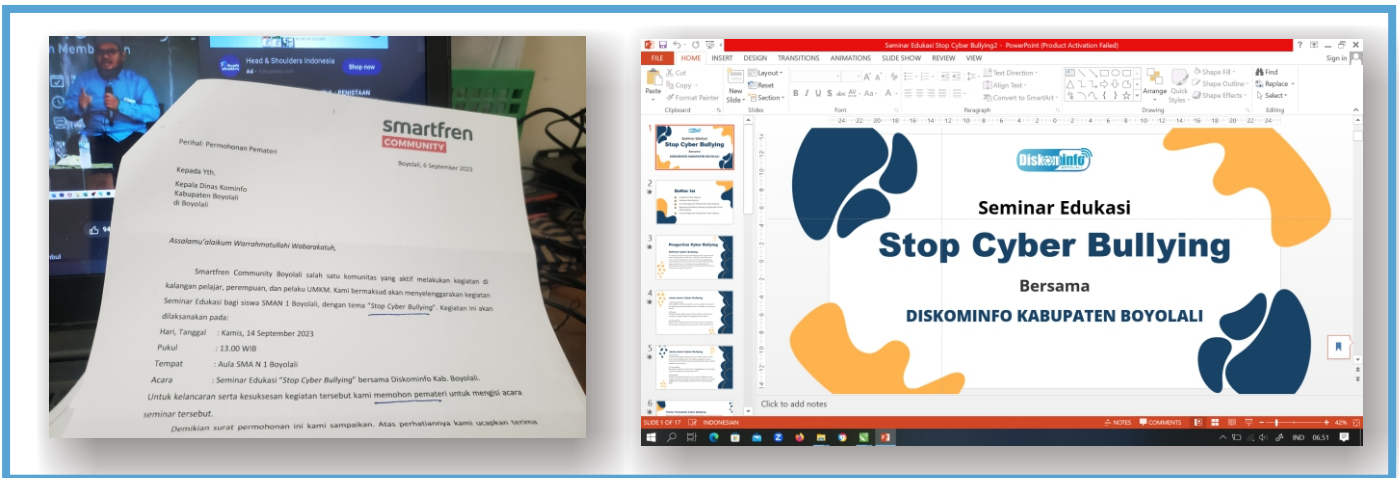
n Memb

Head & Shoulders Indonesia
Ad
Shop now

smartfren
COMMUNITY

Perihal: Permohonan Pemateri

Boyolali, 6 September 2023

Kepada Yth.
Kepala Dinas Kominfo
Kabupaten Boyolali
di Boyolali

Assalamu'alaikum Warrahmatullahi Wabarakatuh,

Smartfren Community Boyolali salah satu komunitas yang aktif melakukan kegiatan di kalangan pelajar, perempuan, dan pelaku UMKM. Kami bermaksud akan menyelenggarakan kegiatan Seminar Edukasi bagi siswa SMAN 1 Boyolali, dengan tema "Stop Cyber Bullying". Kegiatan ini akan dilaksanakan pada:

Hari, Tanggal : Kamis, 14 September 2023
Pukul : 13.00 WIB
Tempat : Aula SMA N 1 Boyolali
Acara : Seminar Edukasi "Stop Cyber Bullying" bersama Diskominfo Kab. Boyolali.

Untuk kelancaran serta kesuksesan kegiatan tersebut kami memohon pemateri untuk mengisi acara seminar tersebut.

Demikian surat permohonan ini kami sampaikan. Atas perhatiannya kami ucapkan terima

Seminar Edukasi Stop Cyber Bullying2 - PowerPoint (Product Activation Failed)

FILE HOME INSERT DESIGN TRANSITIONS ANIMATIONS SLIDE SHOW REVIEW VIEW
Sign in

Paste Cut Copy Format Painter Clipboard
New Slide Layout Reset Section Slides
Font
Text Direction Align Text Convert to SmartArt Paragraph
Arrange Quick Styles Shape Fill Shape Outline Shape Effects Drawing
Find Replace Select Editing

Diskominfo

Seminar Edukasi
Stop Cyber Bullying
Bersama
DISKOMINFO KABUPATEN BOYOLALI

Click to add notes

SLIDE 1 OF 17 INDONESIAN NOTES COMMENTS 42%

IND 06.51